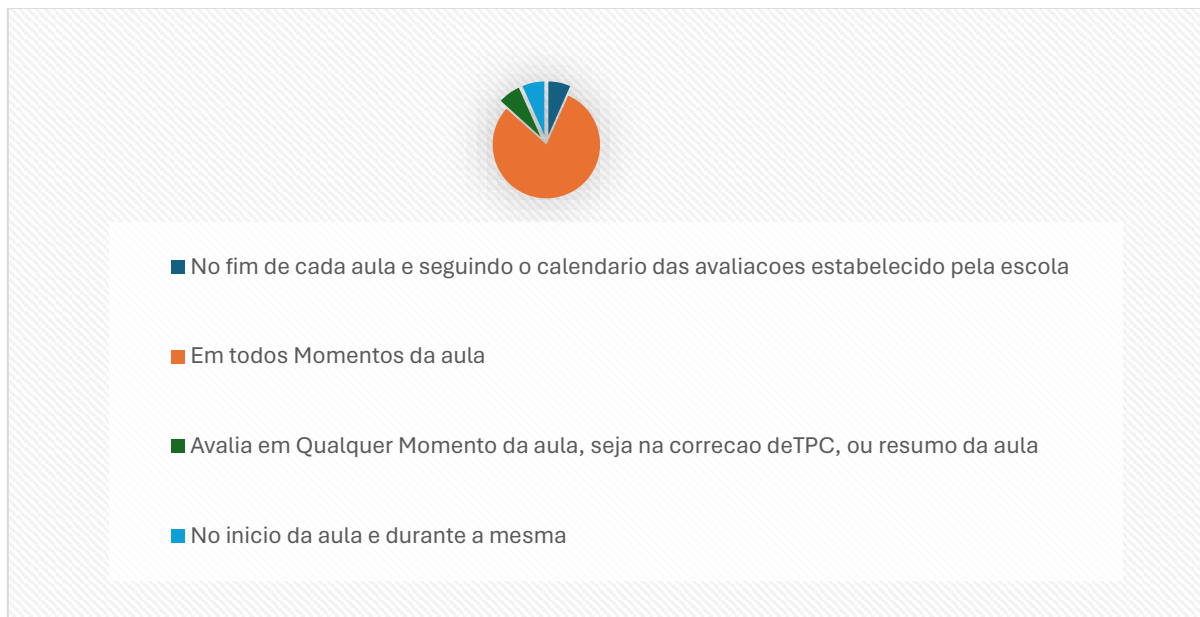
No fim de cada aula e seguindo o calendario das avaliacoes estabelecido pela escola

Em todos Momentos da aula

Avalia em Qualquer Momento da aula, seja na correcao deTPC, ou resumo da aula

No inicio da aula e durante a mesma